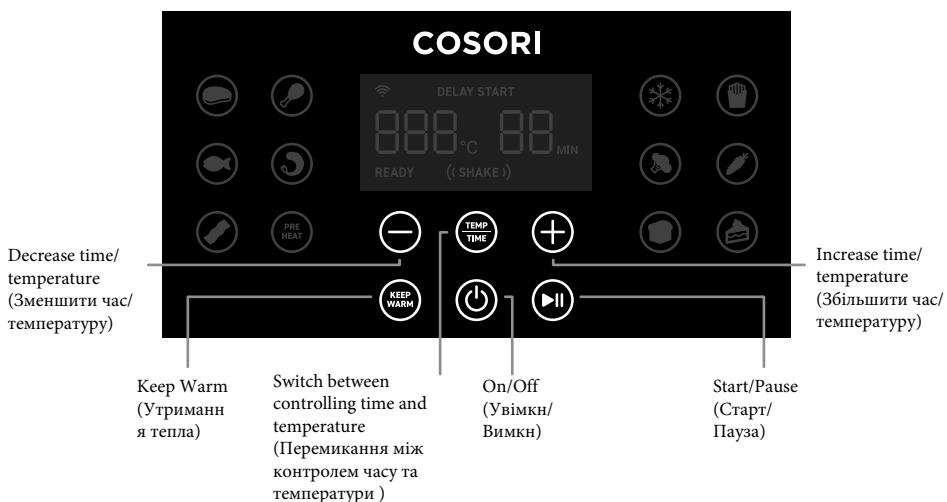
COSORI

DELAY START

888°C 88 MIN

READY ((SHAKE))

PRE HEAT

TEMP TIME

KEEP WARM

Decrease time/ temperature (Зменшити час/ температуру)

Increase time/ temperature (Збільшити час/ температуру)

Keep Warm (Утриманн я тепла)

Switch between controlling time and temperature (Перемикання між контролем часу та температури )

On/Off (Увімкн/ Вимкн)

Start/Pause (Старт/ Пауза)